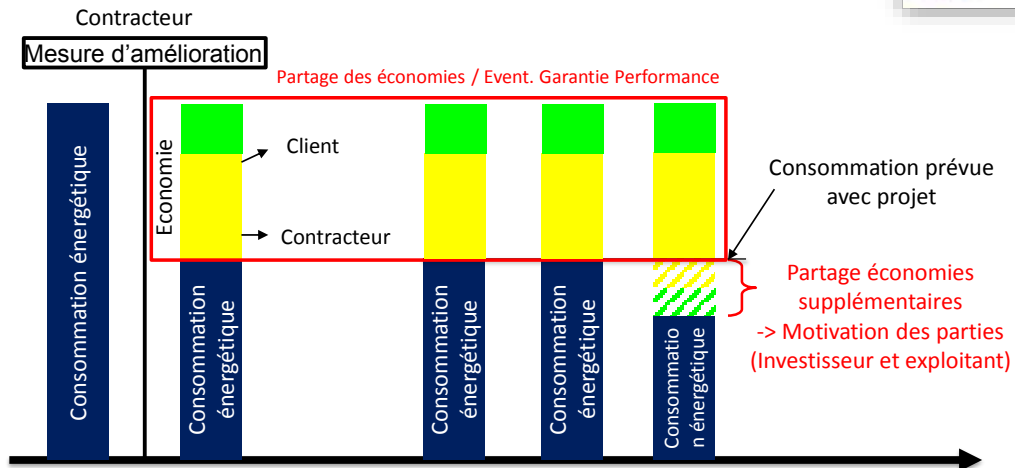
Contracteur

Mesure d'amélioration

Partage des économies / Event. Garantie Performance

Consommation énergétique

Economie

Client

Contracteur

Consommation prévue avec projet

Partage économies supplémentaires -> Motivation des parties (Investisseur et exploitant)

Consommation énergétique

Consommation énergétique

Consommation énergétique

Consommation énergétique